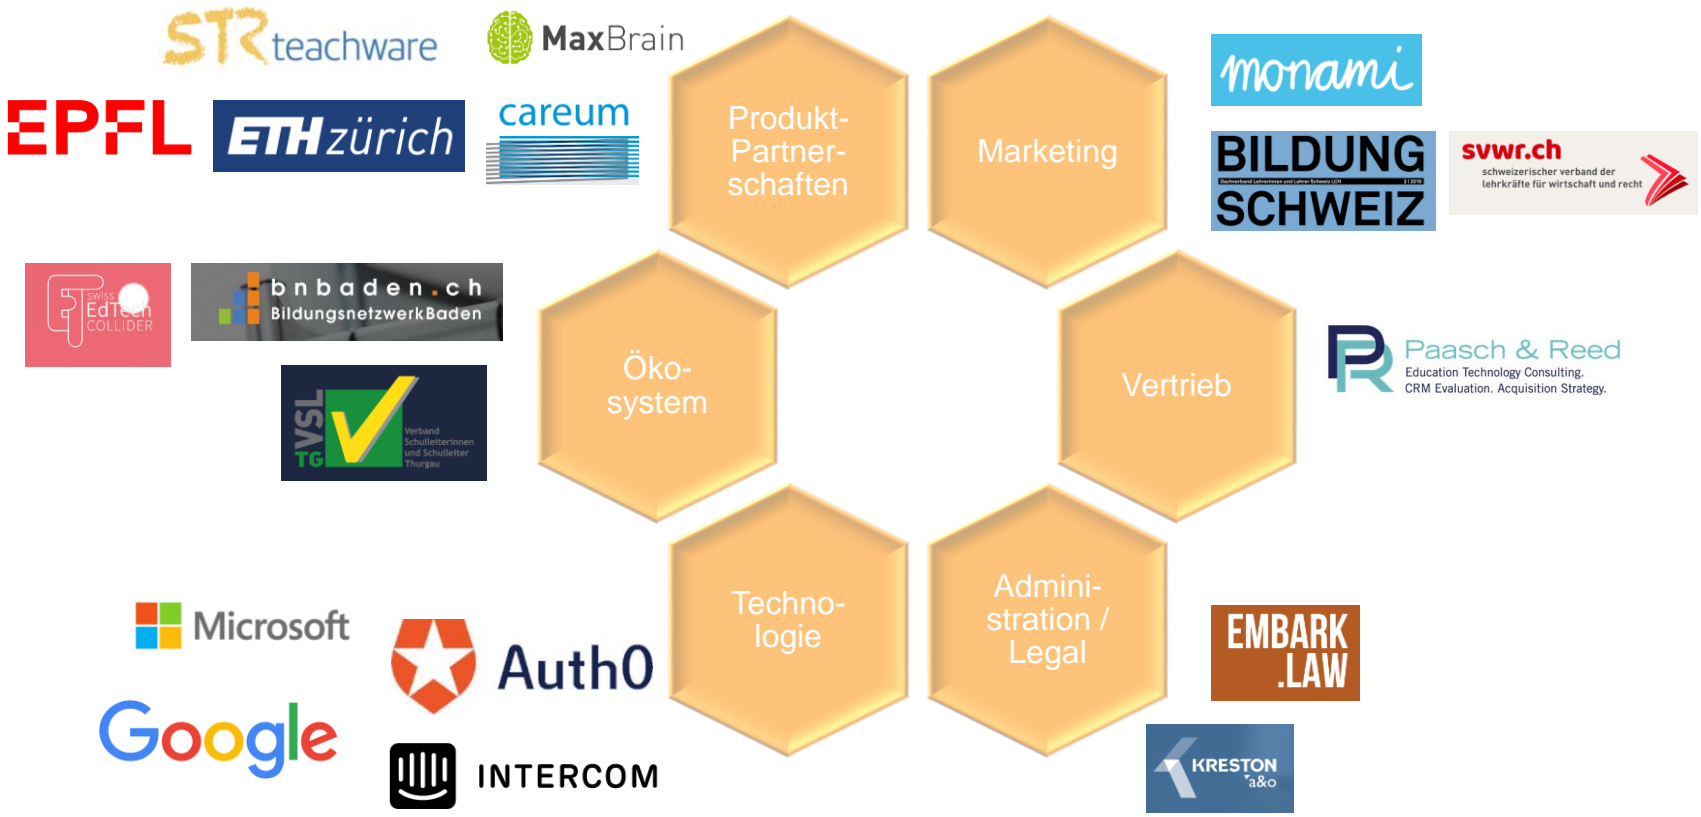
STR teachware

MaxBrain

EPFL

ETH zürich

careum

Produkt-Partnerschaften

Marketing

monami

BILDUNG SCHWEIZ

svwr.ch
schweizerischer verband der lehrkräfte für wirtschaft und recht

SWISS EdTech COLLIDER

bnbaden.ch
BildungsnetzwerkBaden

Öko-system

Vertrieb

Paasch & Reed
Education Technology Consulting.
CRM Evaluation. Acquisition Strategy.

VSL TG
Verband Schulleiterinnen und Schulleiter Thurgau

Microsoft

Auth0

Techno-logie

Admini-stration / Legal

EMBARK .LAW

Google

INTERCOM

KRESTON a&o